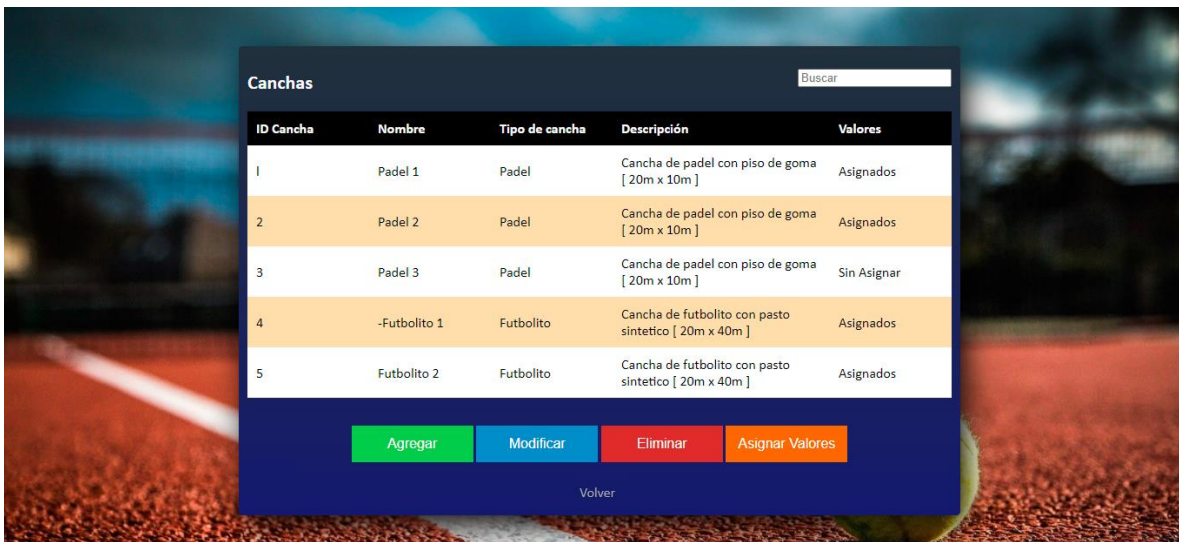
Canchas

Buscar

| ID Cancha | Nombre | Tipo de cancha | Descripción | Valores |
|---|---|---|---|---|
| I | Padel 1 | Padel | Cancha de padel con piso de goma [ 20m x 10m ] | Asignados |
| 2 | Padel 2 | Padel | Cancha de padel con piso de goma [ 20m x 10m ] | Asignados |
| 3 | Padel 3 | Padel | Cancha de padel con piso de goma [ 20m x 10m ] | Sin Asignar |
| 4 | -Futbolito 1 | Futbolito | Cancha de futbolito con pasto sintetico [ 20m x 40m ] | Asignados |
| 5 | Futbolito 2 | Futbolito | Cancha de futbolito con pasto sintetico [ 20m x 40m ] | Asignados |

Agregar Modificar Eliminar Asignar Valores

Volver